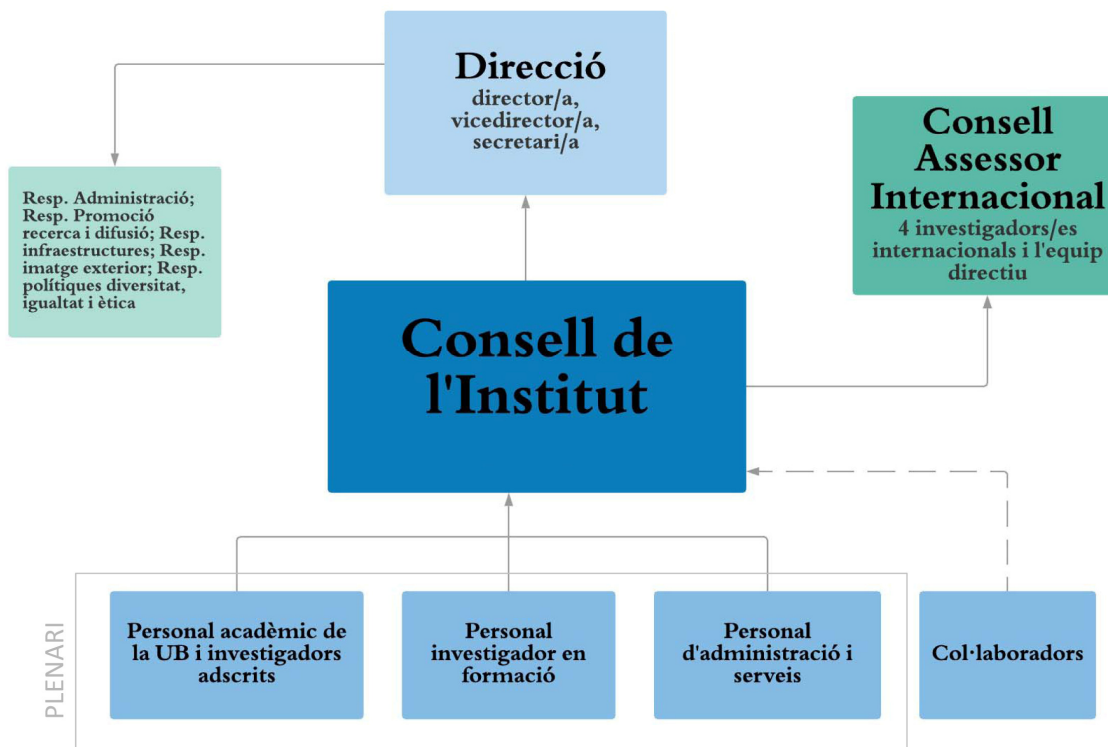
Direcció
director/a, vicedirector/a, secretari/a

Resp. Administració; Resp. Promoció recerca i difusió; Resp. infraestructures; Resp. imatge exterior; Resp. polítiques diversitat, igualtat i ètica

Consell Assessor Internacional
4 investigadors/es internacionals i l'equip directiu

Consell de l'Institut

PLENARI

Personal acadèmic de la UB i investigadors adscrits

Personal investigador en formació

Personal d'administració i serveis

Col·laboradors